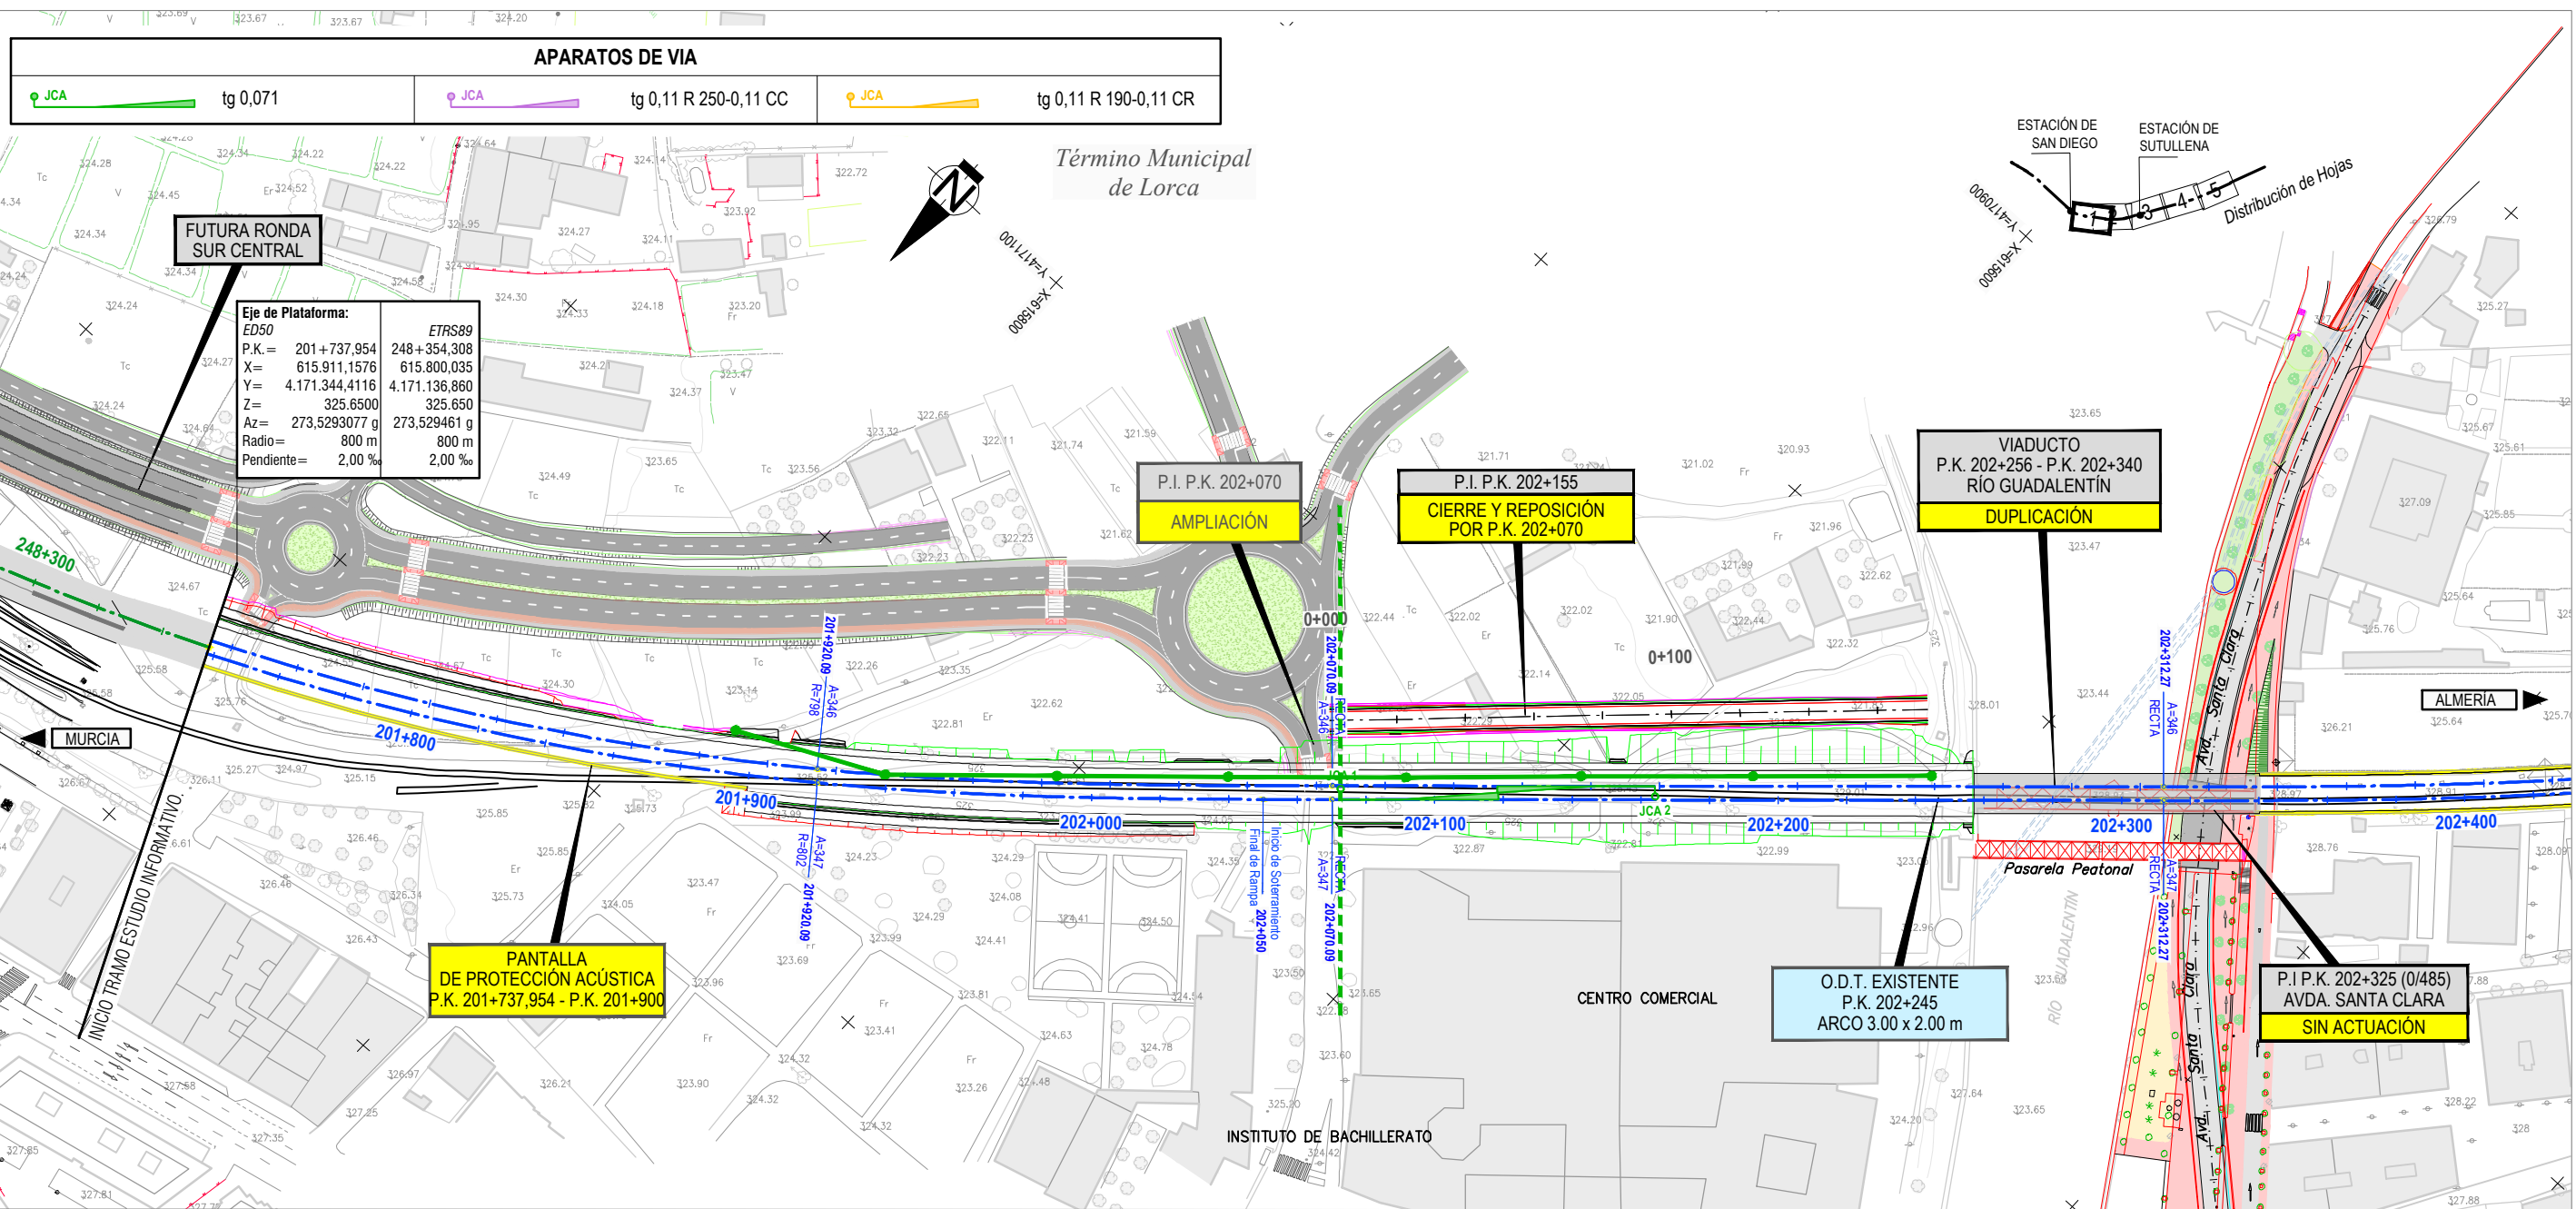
APARATOS DE VIA

| JCA tg 0,071 | JCA tg 0,11 R 250-0,11 CC | JCA tg 0,11 R 190-0,11 CR |
|---|---|---|

Término Municipal de Lorca

FUTURA RONDA SUR CENTRAL

Eje de Plataforma:

| | ED50 | ETRS89 |
|---|---|---|
| P.K.= | 201+737,954 | 248+354,308 |
| X= | 615.911,1576 | 615.800,035 |
| Y= | 4.171.344,4116 | 4.171.136,860 |
| Z= | 325.6500 | 325.650 |
| Az= | 273,5293077 g | 273,529461 g |
| Radio= | 800 m | 800 m |
| Pendiente= | 2,00 ‰ | 2,00 ‰ |

ESTACIÓN DE SAN DIEGO

ESTACIÓN DE SUTULLENA

Distribución de Hojas

1 2 3 4 5

Y=4171100

X=615800

Y=4170900

X=615600

P.I. P.K. 202+070

AMPLIACIÓN

P.I. P.K. 202+155

CIERRE Y REPOSICIÓN POR P.K. 202+070

VIADUCTO P.K. 202+256 - P.K. 202+340 RÍO GUADALENTÍN

DUPLICACIÓN

248+300

0+000

0+100

MURCIA

ALMERÍA

201+800

201+900

202+000

202+100

202+200

202+300

202+400

201+920.09 R=798 A=346

R=802 A=347 201+920.09

202+070.09 RECTA A=346

A=347 RECTA 202+070.09

Inicio de Soterramiento Final de Rampa 202+050

202+312.27 A=346 RECTA

RECTA A=347 202+312.27

JCA 2

Pasarela Peatonal

Avda. Santa Clara

RIO GUADALENTIN

INICIO TRAMO ESTUDIO INFORMATIVO

PANTALLA DE PROTECCIÓN ACÚSTICA P.K. 201+737,954 - P.K. 201+900

CENTRO COMERCIAL

INSTITUTO DE BACHILLERATO

O.D.T. EXISTENTE P.K. 202+245 ARCO 3.00 x 2.00 m

P.I P.K. 202+325 (0/485) AVDA. SANTA CLARA

SIN ACTUACIÓN